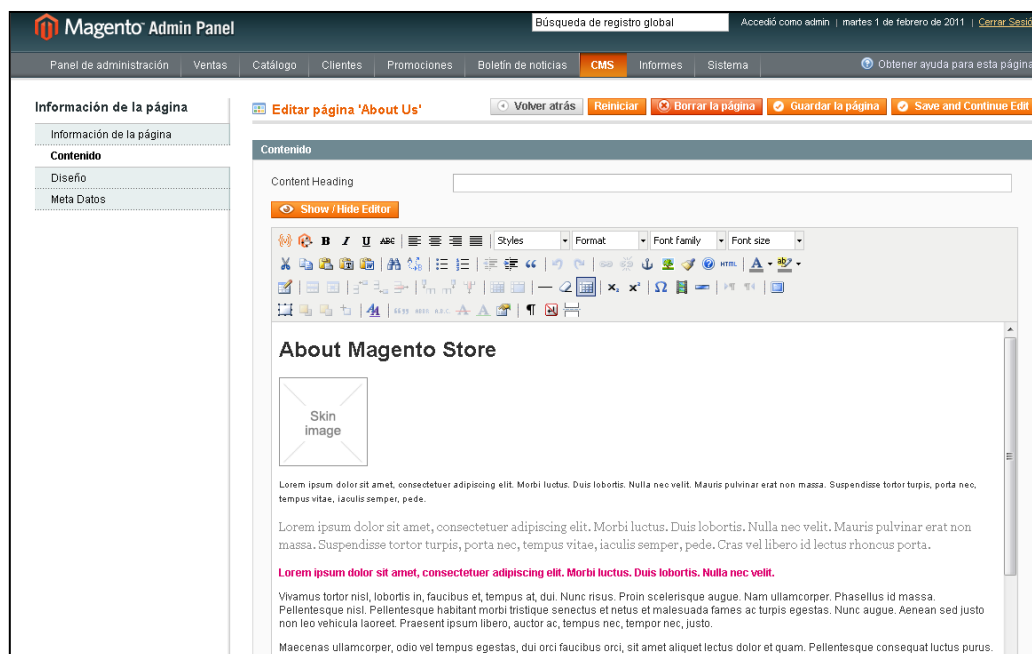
Magento Admin Panel

Búsqueda de registro global

Accedió como admin | martes 1 de febrero de 2011 | Cerrar Sesi

Panel de administración | Ventas | Catálogo | Clientes | Promociones | Boletín de noticias | CMS | Informes | Sistema

Obtener ayuda para esta págin

Información de la página

Información de la página
Contenido
Diseño
Meta Datos

Editar página 'About Us'

Volver atrás | Reiniciar | Borrar la página | Guardar la página | Save and Continue Edit

Contenido

Content Heading

Show / Hide Editor

Styles | Format | Font family | Font size

About Magento Store

Skin image

Lorem ipsum dolor sit amet, consectetuer adipiscing elit. Morbi luctus. Duis lobortis. Nulla nec velit. Mauris pulvinar erat non massa. Suspendisse tortor turpis, porta nec, tempus vitae, iaculis semper, pede.

Lorem ipsum dolor sit amet, consectetuer adipiscing elit. Morbi luctus. Duis lobortis. Nulla nec velit. Mauris pulvinar erat non massa. Suspendisse tortor turpis, porta nec, tempus vitae, iaculis semper, pede. Cras vel libero id lectus rhoncus porta.

Lorem ipsum dolor sit amet, consectetuer adipiscing elit. Morbi luctus. Duis lobortis. Nulla nec velit.

Vivamus tortor nisl, lobortis in, faucibus et, tempus at, dui. Nunc risus. Proin scelerisque augue. Nam ullamcorper. Phasellus id massa. Pellentesque nisl. Pellentesque habitant morbi tristique senectus et netus et malesuada fames ac turpis egestas. Nunc augue. Aenean sed justo non leo vehicula laoreet. Praesent ipsum libero, auctor ac, tempus nec, tempor nec, justo.

Maecenas ullamcorper, odio vel tempus egestas, dui orci faucibus orci, sit amet aliquet lectus dolor et quam. Pellentesque consequat luctus purus.